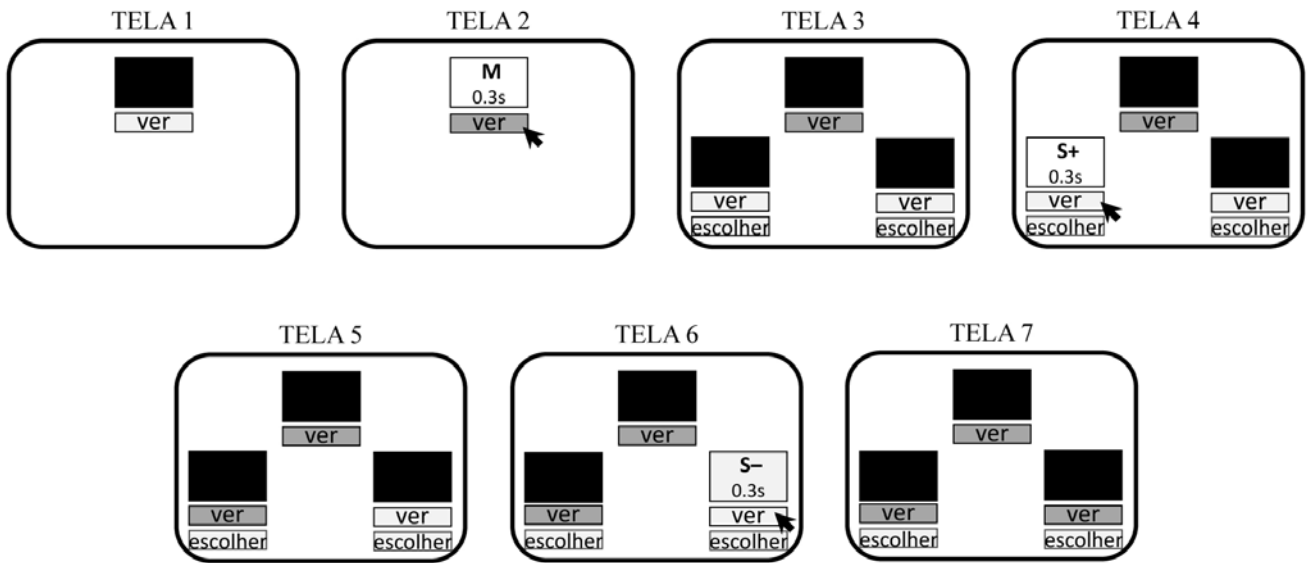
TELA 1

ver

TELA 2

M
0.3s
ver

TELA 3

ver

ver
escolher

ver
escolher

TELA 4

ver

S+
0.3s
ver
escolher

ver
escolher

TELA 5

ver

ver
escolher

ver
escolher

TELA 6

ver

ver
escolher

S–
0.3s
ver
escolher

TELA 7

ver

ver
escolher

ver
escolher